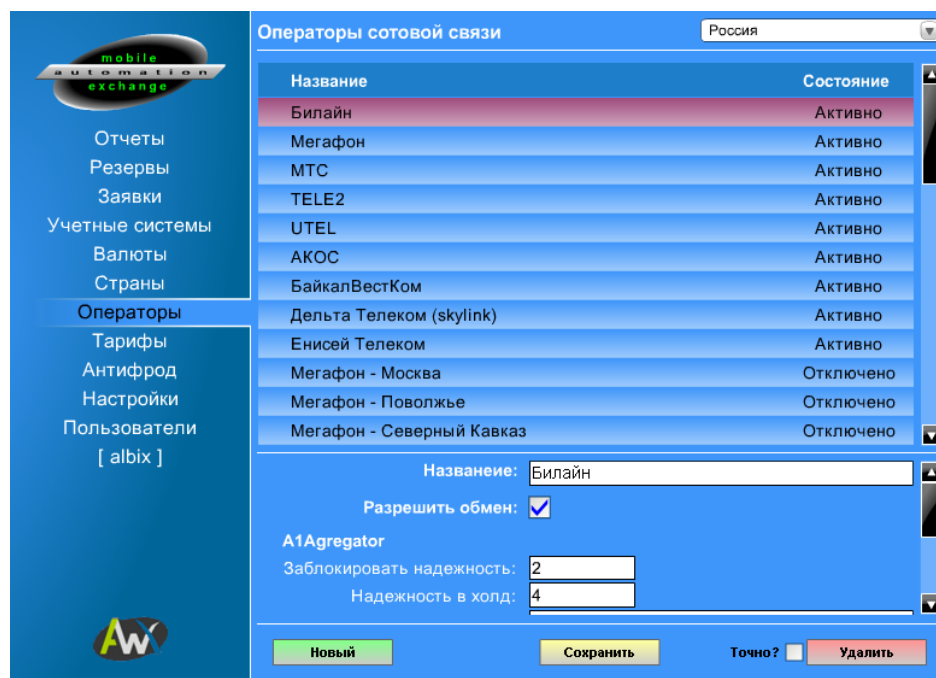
mobile
automation
exchange

Отчеты
Резервы
Заявки
Учетные системы
Валюты
Страны
Операторы
Тарифы
Антифрод
Настройки
Пользователи
[ albix ]

AWX

Операторы сотовой связи

Россия

| Название | Состояние |
|---|---|
| Билайн | Активно |
| Мегафон | Активно |
| МТС | Активно |
| TELE2 | Активно |
| UTEL | Активно |
| АКОС | Активно |
| БайкалВестКом | Активно |
| Дельта Телеком (skylink) | Активно |
| Енисей Телеком | Активно |
| Мегафон - Москва | Отключено |
| Мегафон - Поволжье | Отключено |
| Мегафон - Северный Кавказ | Отключено |

Названеие: Билайн

Разрешить обмен:

A1Agregator

Заблокировать надежность: 2

Надежность в холд: 4

Новый

Сохранить

Точно?

Удалить